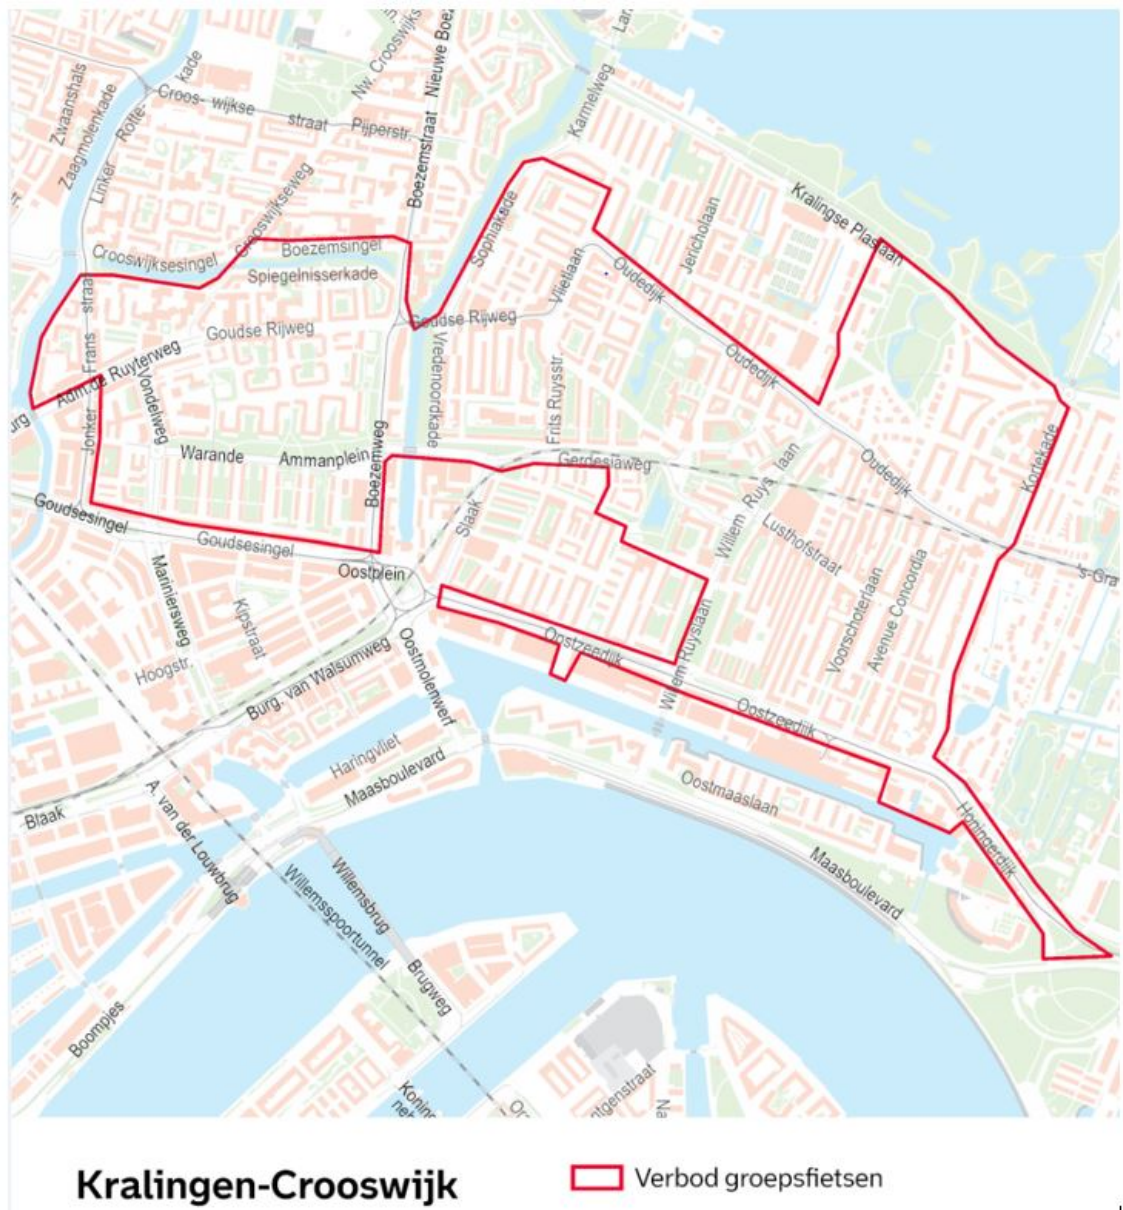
Zwaanshals
Zaagmolenkade
Linker Rotte- kade
Croos- wijkse straat
Pijperstr.
Nw. Crooswijk
Boezemstraat
Nieuwe Boe
Karmelweg
Crooswijkseweg
Crooswijksesingel
Boezemsingel
Spiegelnisserkade
Sophiakade
Vliet laan
Oudedijk
Jericholaan
Kralingse Plaslaan
Frans straat
Goudse Rijweg
Goudse Rijweg
Adm. de Ruyterweg
Vondelweg
Jonker
Vredenoordkade
Frits Ruysstr.
Oudedijk
Warande
Ammanplein
Boezemweg
Gerdesiaweg
Willem Ruys laan
Oudedijk
Kortekade
Goudsesingel
Goudsesingel
Slaak
Lusthofstraat
Oostplein
Mariniersweg
Kipstraat
Voorschoterlaan
Avenue Concordia
's-Gra
Hoogstr.
Burg. van Walsumweg
Oostmolenwerf
Oostzeedijk
Willem Ruyslaan
Oostzeedijk
Haringvliet
Maasboulevard
Oostmaaslaan
Honingerdijk
Blaak
A. van der Louwbrug
Willemsbrug
Willemsspoortunnel
Maasboulevard
Brugweg
Boompjes
Konin
Kralingen-Crooswijk
Verbod groepsfietsen